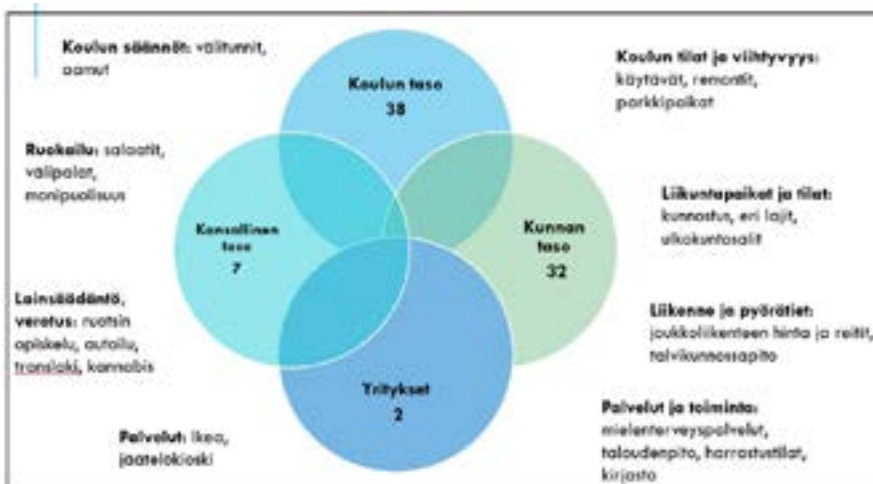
**Koulun säännöt:** välitunnit, aamut

**Ruokailu:** salaatit, välipalat, monipuolisuus

**Lainsäädäntö, verotus:** ruotsin opiskelu, autoilu, translaki, kannabis

**Palvelut:** ikea, jäätelökioski

Koulun taso
38

Kansallinen taso
7

Kunnan taso
32

Yritykset
2

**Koulun tilat ja viihtyvyys:** käytävät, remontit, parkkipaikat

**Liikuntapaikat ja tilat:** kunnostus, eri lajit, ulkokuntosalit

**Liikenne ja pyörätiet:** joukkoliikenteen hinta ja reitit, talvikunnossapito

**Palvelut ja toiminta:** mielenterveyspalvelut, taloudenpito, harrastustilat, kirjasto